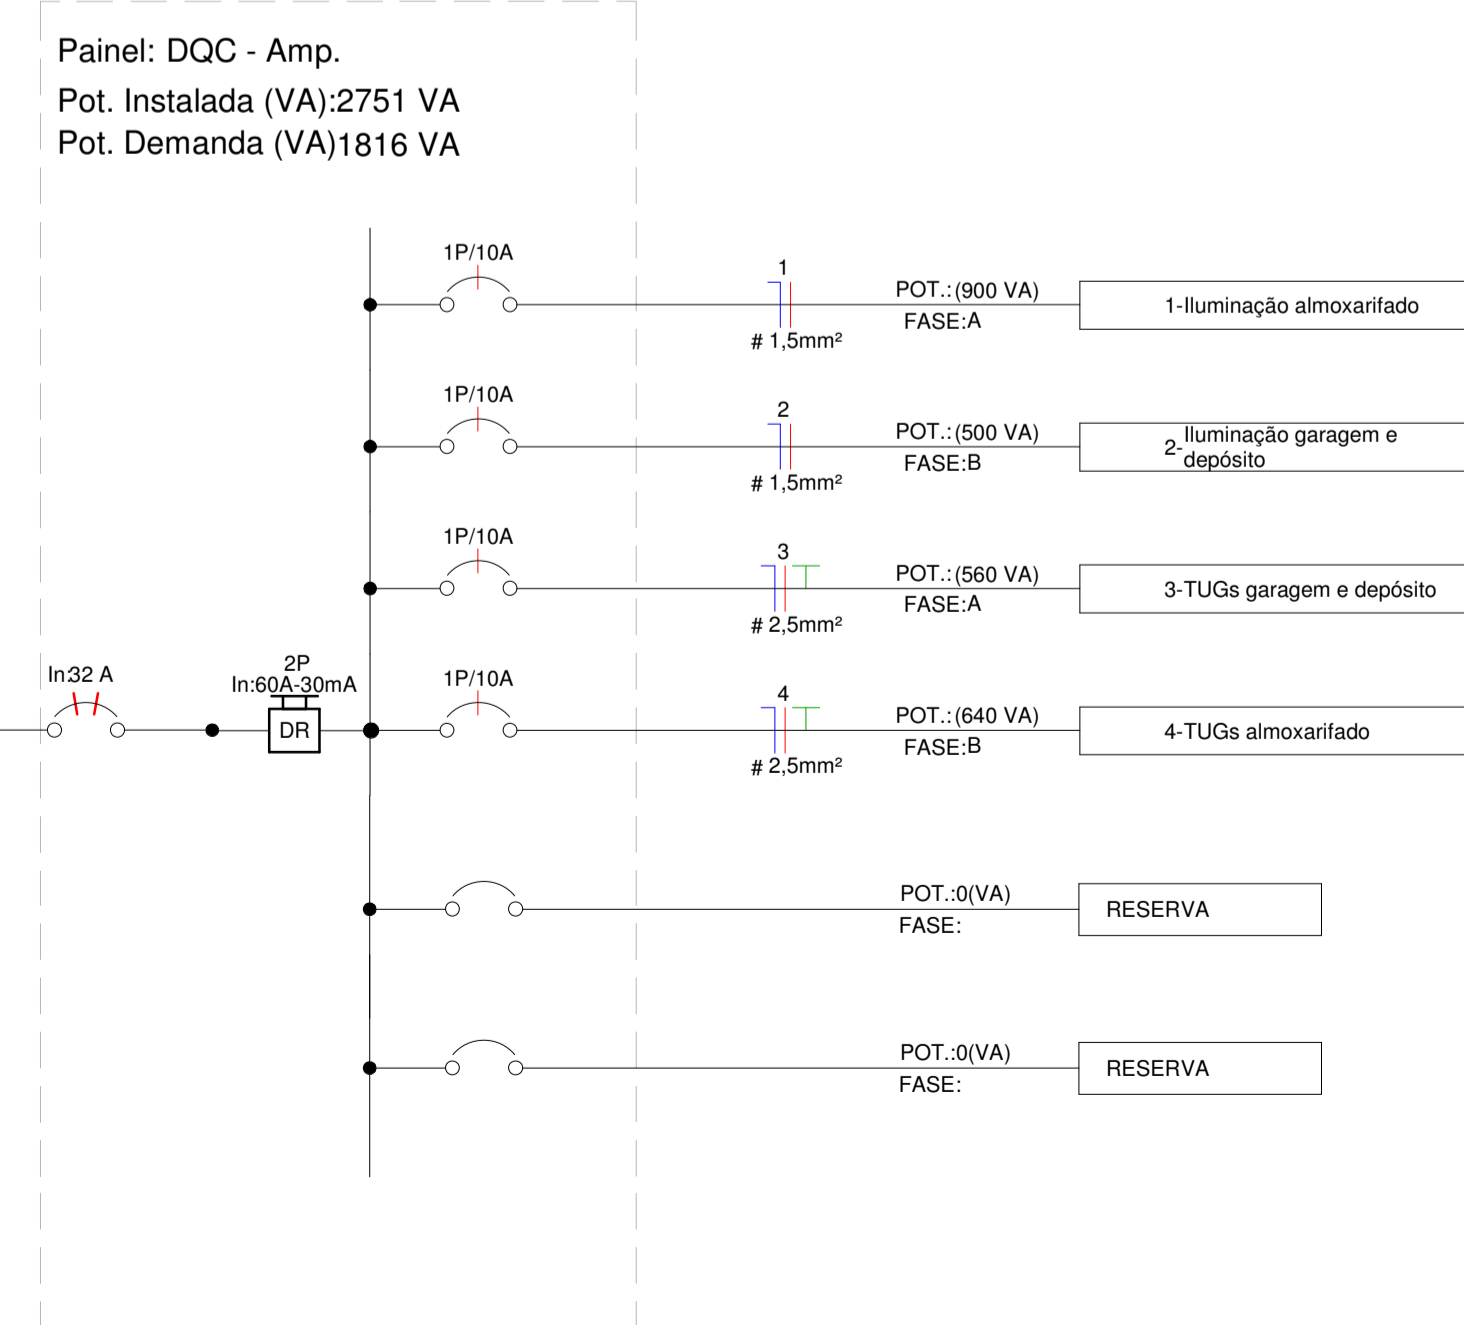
Painel: DQC - Amp.
Pot. Instalada (VA):2751 VA
Pot. Demanda (VA)1816 VA

1P/10A
1
POT.:(900 VA)
FASE:A
# 1,5mm²
1-Iluminação almoxarifado

1P/10A
2
POT.:(500 VA)
FASE:B
# 1,5mm²
2-Iluminação garagem e depósito

1P/10A
3
POT.:(560 VA)
FASE:A
# 2,5mm²
3-TUGs garagem e depósito

In:32 A
2P
In:60A-30mA
DR
1P/10A
4
POT.:(640 VA)
FASE:B
# 2,5mm²
4-TUGs almoxarifado

POT.:0(VA)
FASE:
RESERVA

POT.:0(VA)
FASE:
RESERVA